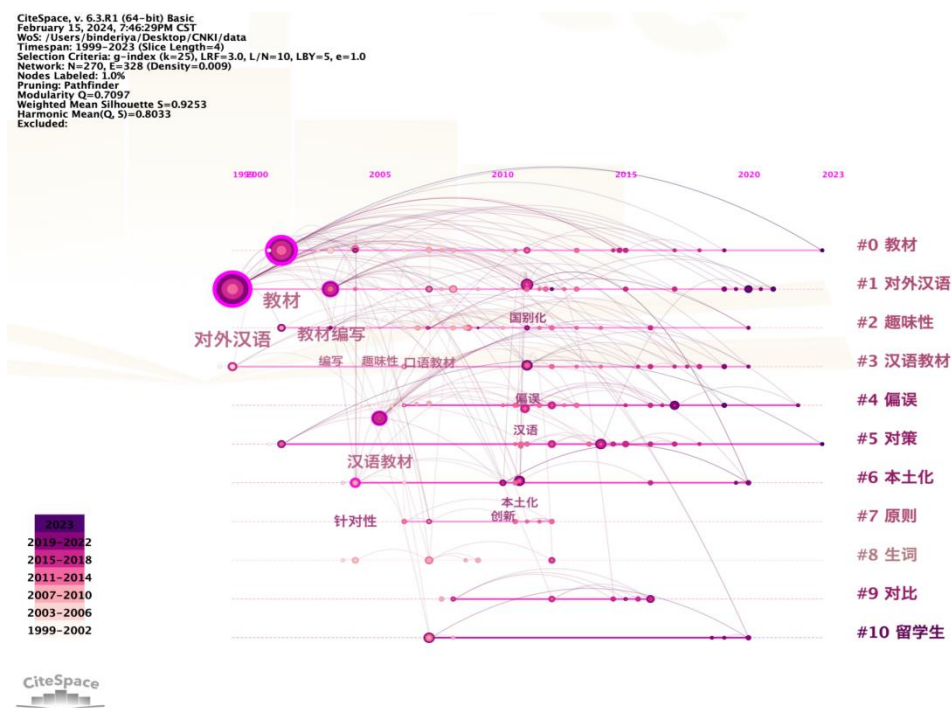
CiteSpace, v. 6.3.R1 (64-bit) Basic
February 15, 2024, 7:46:29PM CST
WoS: /Users/binderiya/Desktop/CNKI/data
Timespan: 1999-2023 (Slice Length=4)
Selection Criteria: g-index (k=25), LRF=3.0, L/N=10, LBY=5, e=1.0
Network: N=270, E=328 (Density=0.009)
Nodes Labeled: 1.0%
Pruning: Pathfinder
Modularity Q=0.7097
Weighted Mean Silhouette S=0.9253
Harmonic Mean(Q, S)=0.8033
Excluded:

1999 2000 2005 2010 2015 2020 2023

#0 教材
#1 对外汉语
#2 趣味性
#3 汉语教材
#4 偏误
#5 对策
#6 本土化
#7 原则
#8 生词
#9 对比
#10 留学生

教材
对外汉语
教材编写
国别化
编写
趣味性
口语教材
偏误
汉语
汉语教材
本土化
创新
针对性

2023
2019-2022
2015-2018
2011-2014
2007-2010
2003-2006
1999-2002

CiteSpace